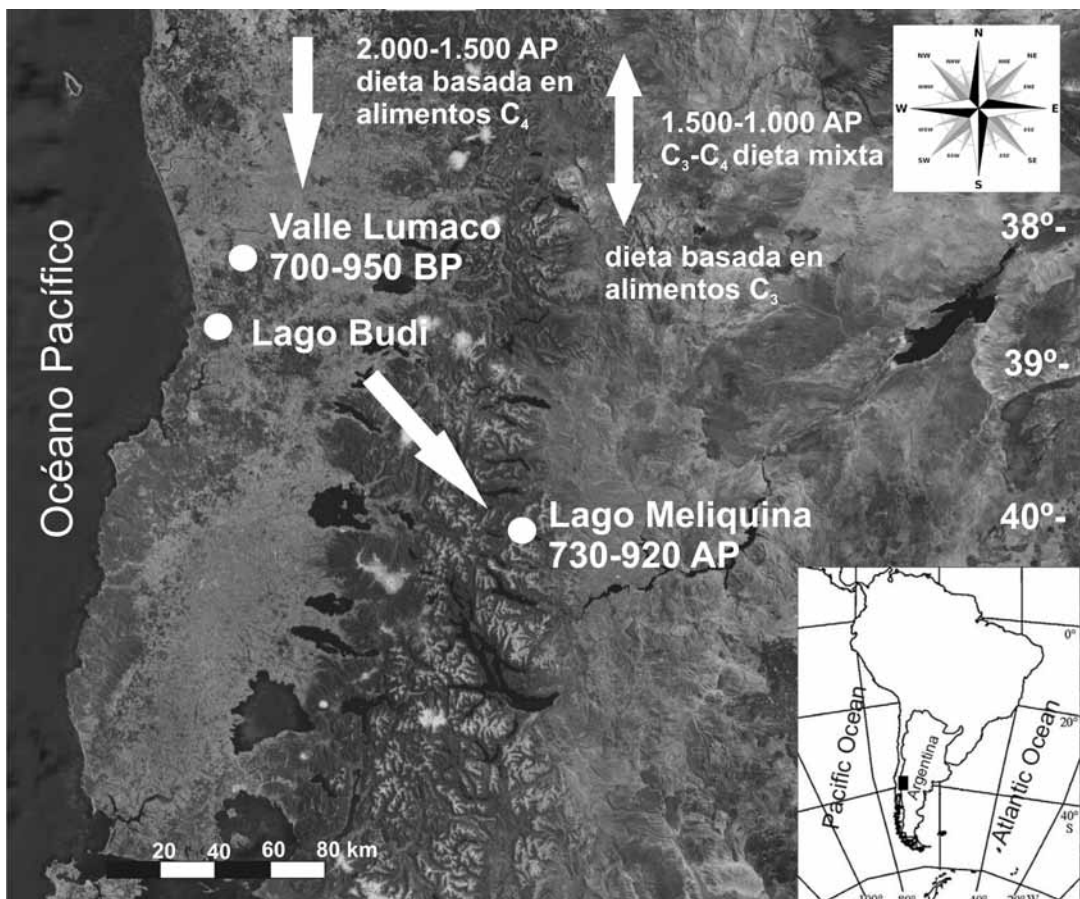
2.000-1.500 AP dieta basada en alimentos $C_4$

1.500-1.000 AP $C_3$-$C_4$ dieta mixta

N
NNW
NNE
NW
NE
WNW
ENE
W
E
WSW
ESE
SW
SE
SSW
SSE
S

Valle Lumaco 700-950 BP

dieta basada en alimentos $C_3$

38º-

Lago Budi

39º-

Océano Pacífico

Lago Meliquina 730-920 AP

40º-

0°

20°

40° S

Pacific Ocean

Argentina

Atlantic Ocean

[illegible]

20 40 60 80 km